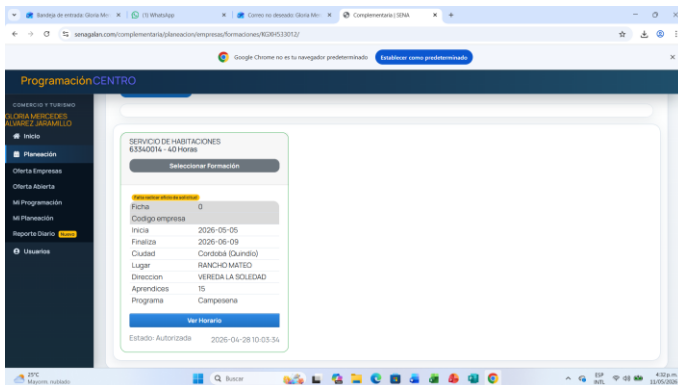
Bandeja de entrada: Gloria Me × (1) WhatsApp × Como no deseado: Gloria Me × Complementaria | SENA × +

senagalan.com/complementaria/planeacion/empresas/formaciones/KG9H533012/

Google Chrome no es tu navegador predeterminado Establecer como predeterminado

ProgramaciónCENTRO

COMERCIO Y TURISMO
GLORIA MERCEDES ALVAREZ JARAMILLO

Inicio
Planeación
Oferta Empresas
Oferta Abierta
Mi Programación
Mi Planeación
Reporte Diario Nuevo
Usuarios

SERVICIO DE HABITACIONES
63340014 - 40 Horas

Seleccionar Formación

Falta radicar oficio de solicitud

| | |
|---|---|
| Ficha | 0 |
| Codigo empresa | |
| Inicia | 2026-05-05 |
| Finaliza | 2026-06-09 |
| Ciudad | Cordobá (Quindio) |
| Lugar | RANCHO MATEO |
| Direccion | VEREDA LA SOLEDAD |
| Aprendices | 15 |
| Programa | Campesena |

Ver Horario

Estado: Autorizada 2026-04-28 10:03:34

25°C Mayorm. nublado
Buscar
ESP INTL 4:32 p.m. 12/05/2026